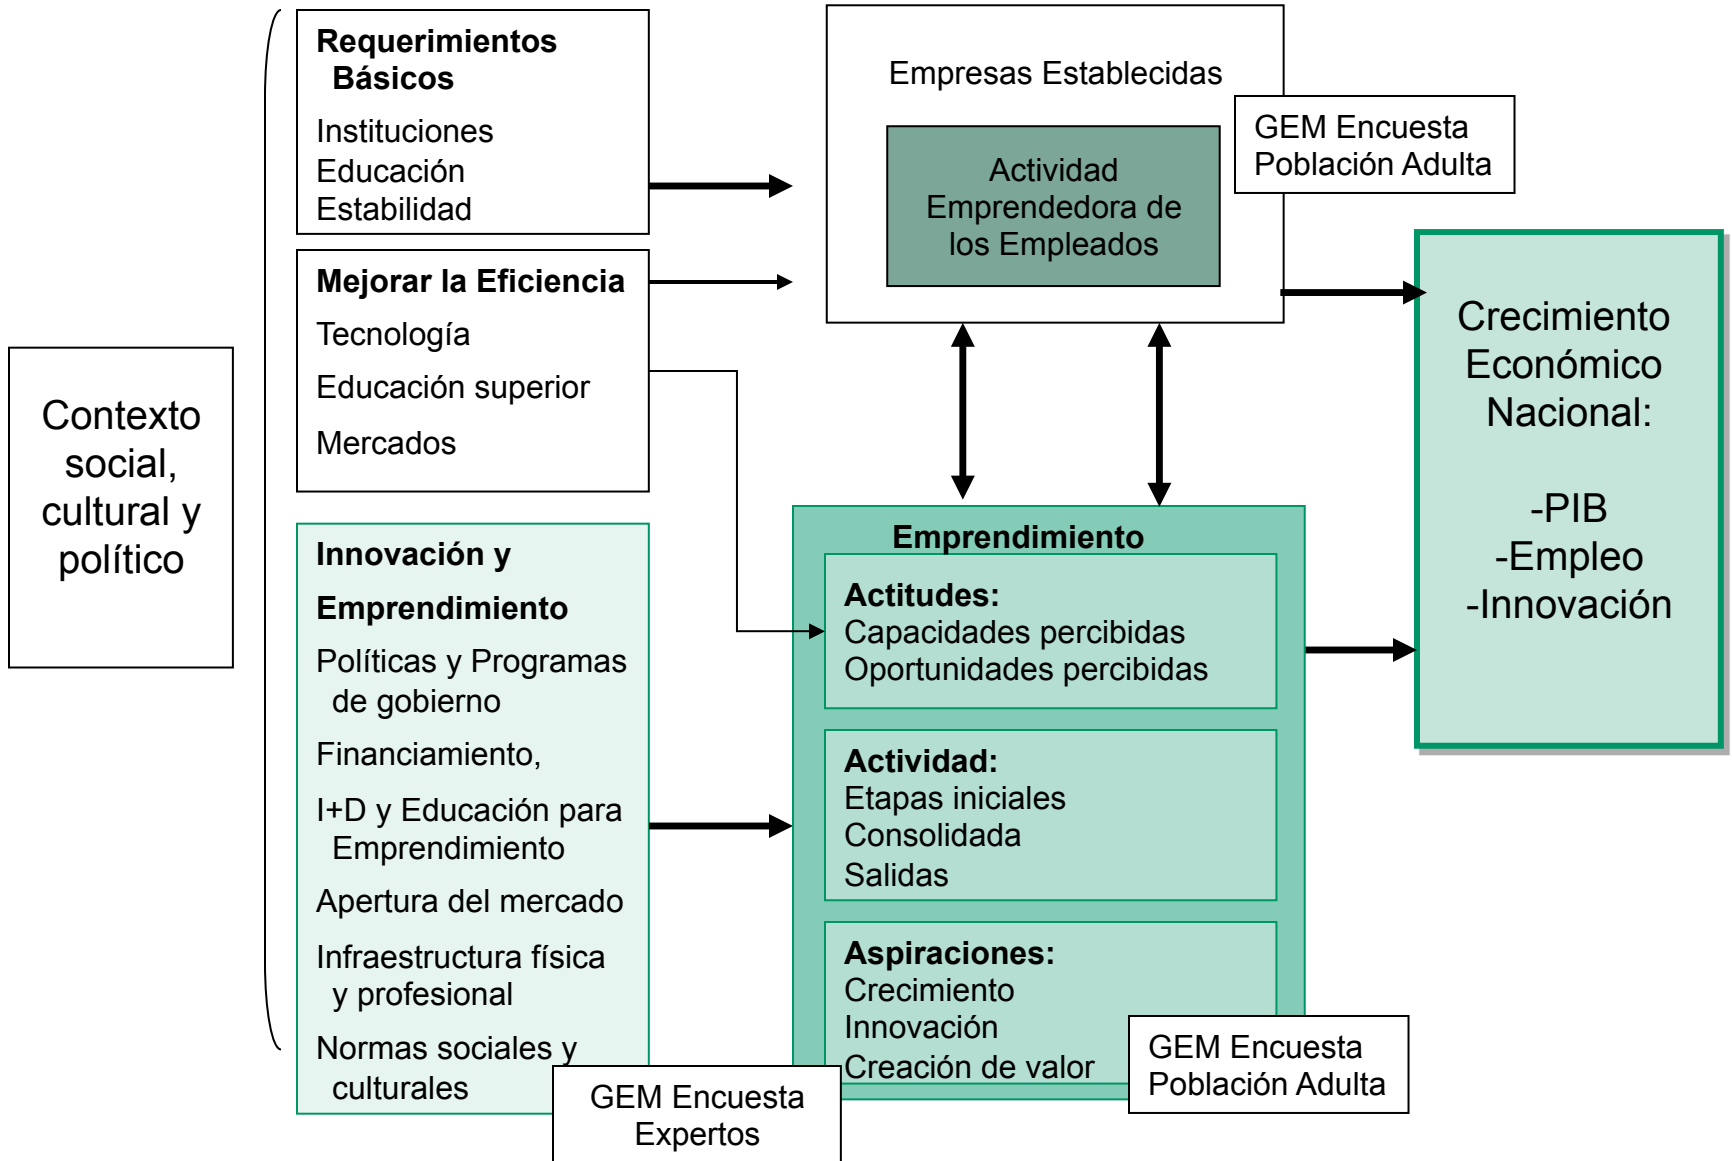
Contexto social, cultural y político

Requerimientos Básicos
Instituciones
Educación
Estabilidad

Mejorar la Eficiencia
Tecnología
Educación superior
Mercados

Innovación y Emprendimiento
Políticas y Programas de gobierno
Financiamiento,
I+D y Educación para Emprendimiento
Apertura del mercado
Infraestructura física y profesional
Normas sociales y culturales

GEM Encuesta Expertos

Empresas Establecidas
Actividad Emprendedora de los Empleados

GEM Encuesta Población Adulta

Emprendimiento
Actitudes:
Capacidades percibidas
Oportunidades percibidas

Actividad:
Etapas iniciales
Consolidada
Salidas

Aspiraciones:
Crecimiento
Innovación
Creación de valor

GEM Encuesta Población Adulta

Crecimiento Económico Nacional:

-PIB
-Empleo
-Innovación